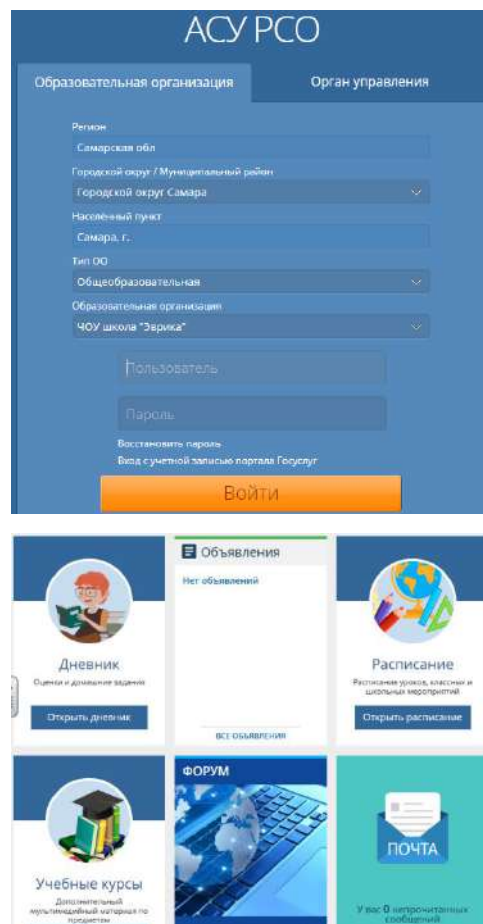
АСУ РСО

Образовательная организация
Орган управления

Регион
Самарская обл
Городской округ / Муниципальный район
Городской округ Самара
Населённый пункт
Самара, г.
Тип ОО
Общеобразовательная
Образовательная организация
ЧОУ школа "Эврика"

Пользователь
Пароль

Восстановить пароль
Вход с учетной записью портала Госуслуг

Войти

Объявления
Нет объявлений
ВСЕ ОБЪЯВЛЕНИЯ

Дневник
Оценки и домашние задания
Открыть дневник

Расписание
Расписание уроков, классные и школьные мероприятий
Открыть расписание

Учебные курсы
Дополнительный мультимедийный материал по предметам

ФОРУМ

ПОЧТА
У вас 0 непрочитанных сообщений